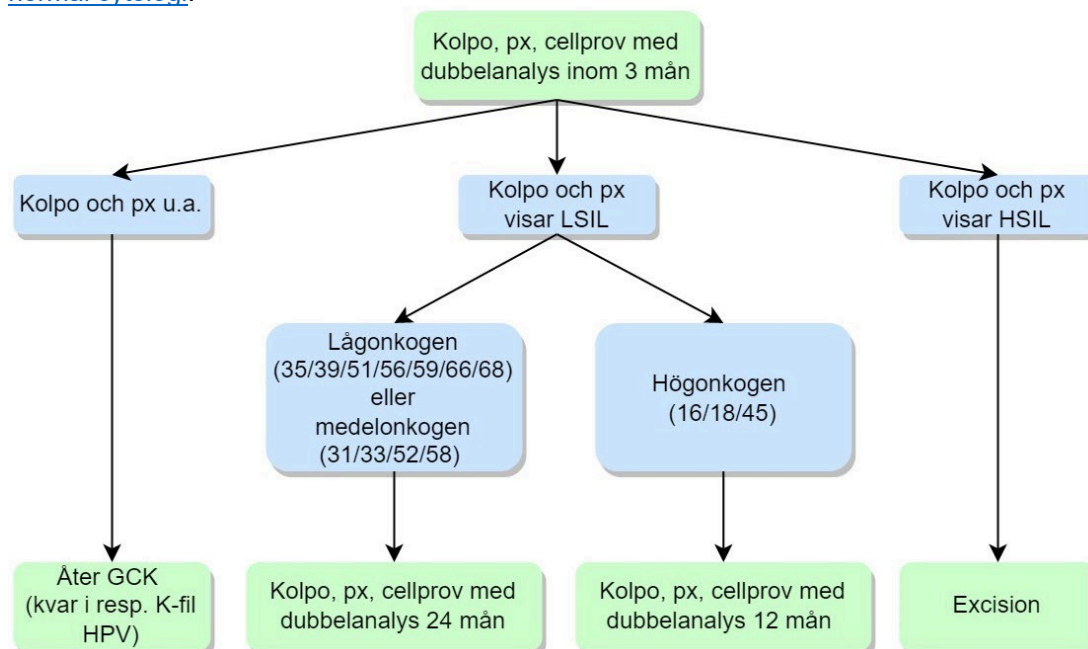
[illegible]

Kolpo, px, cellprov med dubbelanalys inom 3 mån

Kolpo och px u.a.

Kolpo och px visar LSIL

Kolpo och px visar HSIL

Lågonkogen (35/39/51/56/59/66/68) eller medelonkogen (31/33/52/58)

Högonkogen (16/18/45)

Åter GCK (kvar i resp. K-fil HPV)

Kolpo, px, cellprov med dubbelanalys 24 mån

Kolpo, px, cellprov med dubbelanalys 12 mån

Excision